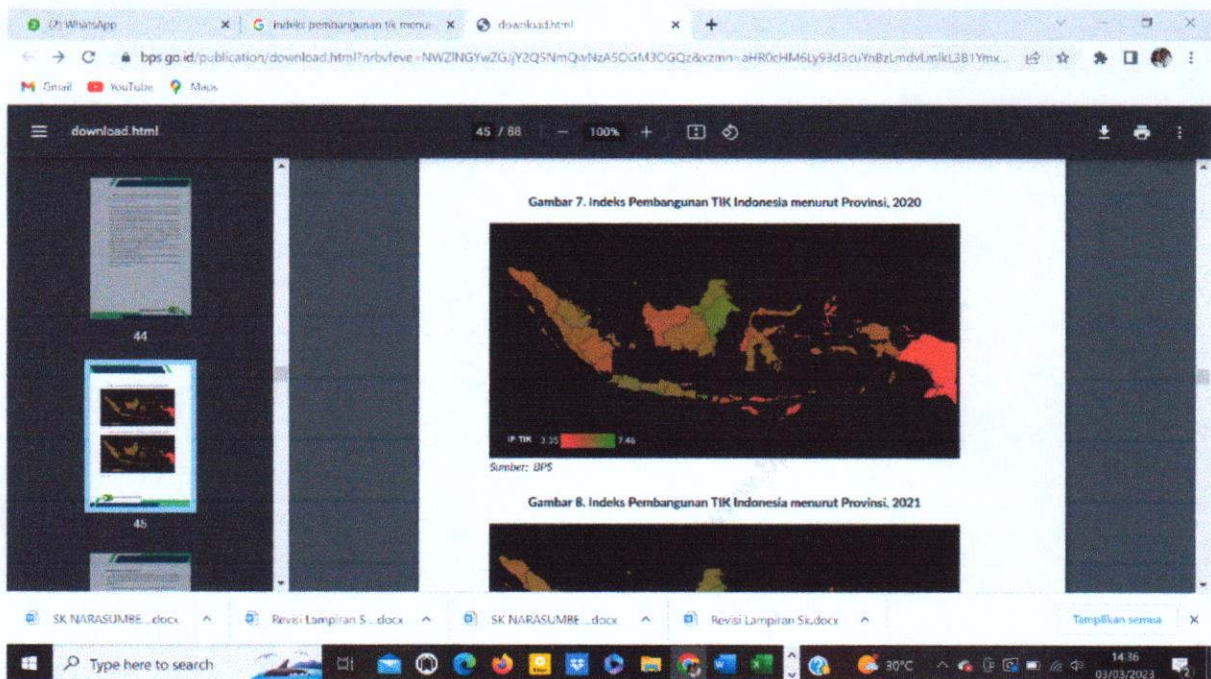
(7) WhatsApp
indeks pembangunan tik menu
download.html

bps.go.id/publication/download.html?nrbvfeve=NWZlNGYwZGJjY2Q5NmQwNzA5OGM3OGQz&xzmn=aHR0cHM6Ly93d3cuYnBzLmdvLmlkL3B1Ymx...

Gmail YouTube Maps

download.html 45 / 88 100%

44

45

Gambar 7. Indeks Pembangunan TIK Indonesia menurut Provinsi, 2020

IP-TIK 3.35 7.46

Sumber: BPS

Gambar 8. Indeks Pembangunan TIK Indonesia menurut Provinsi, 2021

SK NARASUMBE....docx
Revisi Lampiran S....docx
SK NARASUMBE....docx
Revisi Lampiran Sk.docx
Tampilkan semua

Type here to search
30°C
14:36
03/03/2023